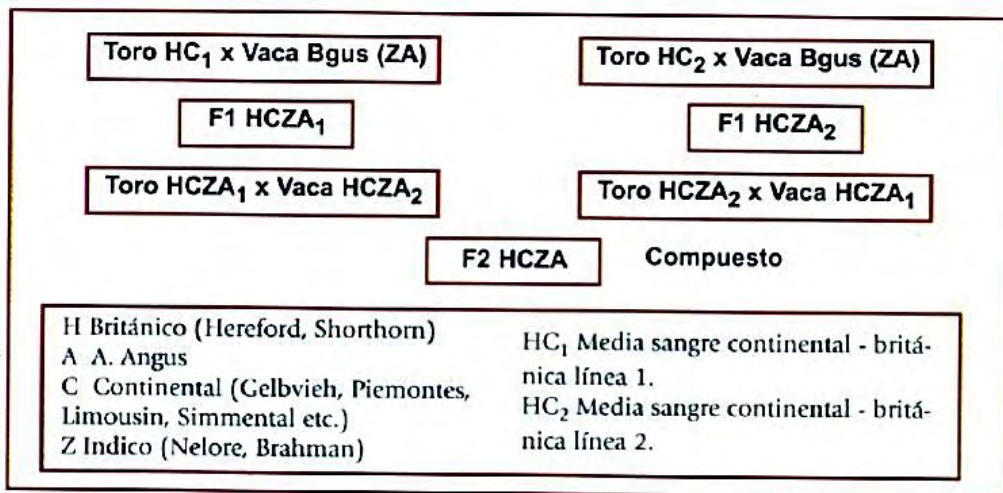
Toro $HC_1$ x Vaca Bgus (ZA)

Toro $HC_2$ x Vaca Bgus (ZA)

F1 $HCZA_1$

F1 $HCZA_2$

Toro $HCZA_1$ x Vaca $HCZA_2$

Toro $HCZA_2$ x Vaca $HCZA_1$

F2 HCZA

Compuesto

H Británico (Hereford, Shorthorn)
A A. Angus
C Continental (Gelbvieh, Piemontes, Limousin, Simmental etc.)
Z Indico (Nelore, Brahman)

$HC_1$ Media sangre continental - británica línea 1.
$HC_2$ Media sangre continental - británica línea 2.